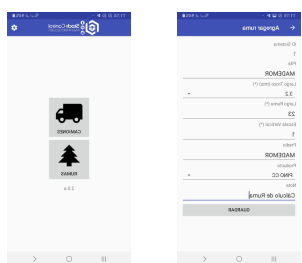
Stock Control
CAMIONES
RUMAS
2.5.4

Agregar ruma
ID Sistema
1
Pila
MADEMOR
Largo Trozo (mt) (*)
3.2
Largo Ruma (*)
23
Escala Vertical (*)
5
Predio
MADEMOR
Producto
PINO CC
Nota
Cálculo de Ruma
GUARDAR